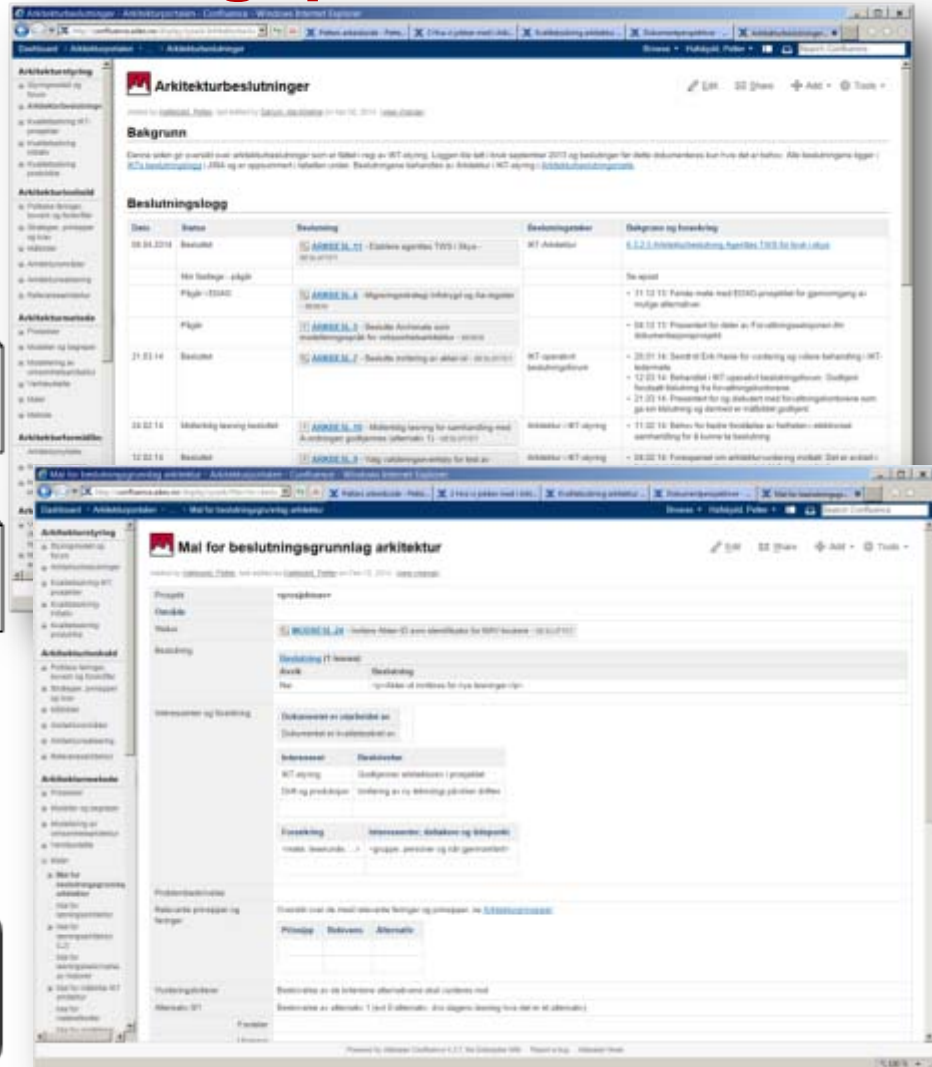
Arkitekturbeslutninger - Arkitekturportalen - Confluence - Windows Internet Explorer

Dashboard · Arkitekturportalen · ... · Arkitekturbeslutninger

Browse · Hafsbjold, Petter · Search Confluence

Arkitekturstyring
Styringsmodell og forum
Arkitekturbeslutninger
Kvalitetssikring IKT-prosjekter
Kvalitetssikring initiativ
Kvalitetssikring produkter

Arkitekturinnhold
Politiske føringer, lovverk og forskrifter
Strategier, prinsipper og krav
Målbilder
Arkitekturområder
Arkitekturrealisering
Referansearkitektur

Arkitekturmetode
Prosesser
Modeller og begreper
Modellering av virksomhetsarkitektur
Verktøystøtte
Maler
Metode

Arkitekturformidling

Arkitekturbeslutninger

Edit Share Add Tools

Bakgrunn

Beslutningslogg

| Dato | Status | Beslutning | Beslutningstaker | Bakgrunn og forankring |
|---|---|---|---|---|
| 08.04.2014 | Besluttet | ARKBESL-11 - Etablere egenutviklet TWS i Skye | IKT-Arkitektur | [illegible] |
| | Ikke fastlagt - pågår | | | Se epost |
| | Pågår i EDAG | ARKBESL-6 - Migreringsstrategi Infotrygd og Arena | | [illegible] |
| | Pågår | ARKBESL-3 - Beslutte Archimate som modelleringsspråk | | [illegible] |
| 21.03.14 | Besluttet | ARKBESL-7 | IKT-operativt beslutningsforum | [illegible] |
| 24.02.14 | Midlertidig løsning besluttet | ARKBESL-10 | Arkitektur i IKT-styring | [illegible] |
| 12.02.14 | Besluttet | ARKBESL-9 | Arkitektur i IKT-styring | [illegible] |

Mal for beslutningsgrunnlag arkitektur - Arkitekturportalen - Confluence - Windows Internet Explorer

Dashboard · Arkitekturportalen · ... · Mal for beslutningsgrunnlag arkitektur

Browse · Hafsbjold, Petter · Search Confluence

Mal for beslutningsgrunnlag arkitektur

Edit Share Add Tools

Prosjekt: <prosjektnavn>
Område
Status: MODBESL-24 - Innføre Aktør-ID som identifikator for NAV-brukere
Beslutning: Beslutning (1 treff)

| Avvik | Beslutning |
|---|---|
| Nei | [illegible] |

Interessenter og forankring

Dokumentet er utarbeidet av
Dokumentet er kvalitetssikret av

| Interessent | Beskrivelse |
|---|---|
| IKT-styring | Godkjenner arkitekturen i prosjektet |
| Drift og produksjon | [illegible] |

| Forankring | Interessenter, dialogtidspunkt |
|---|---|
| <møte, beslutende...> | <gruppe, personer og når gjennomført> |

Problembeskrivelse
Relevante prinsipper og føringer: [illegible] Arkitekturprinsipper

| Prinsipp | Relevans | Alternativ |
|---|---|---|

Hovedalternativer: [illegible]
Alternativ 1: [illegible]
Fordeler
Ulemper

Maler
Mal for beslutningsgrunnlag arkitektur
Mal for løsningsarkitektur
Mal for løsningsarkitektur 2.0
Mal for løsningsbeskrivelse av historier
Mal for måltilstand IKT prosjekter
Mal for risikovurdering

Powered by Atlassian Confluence · Report a bug · Atlassian News